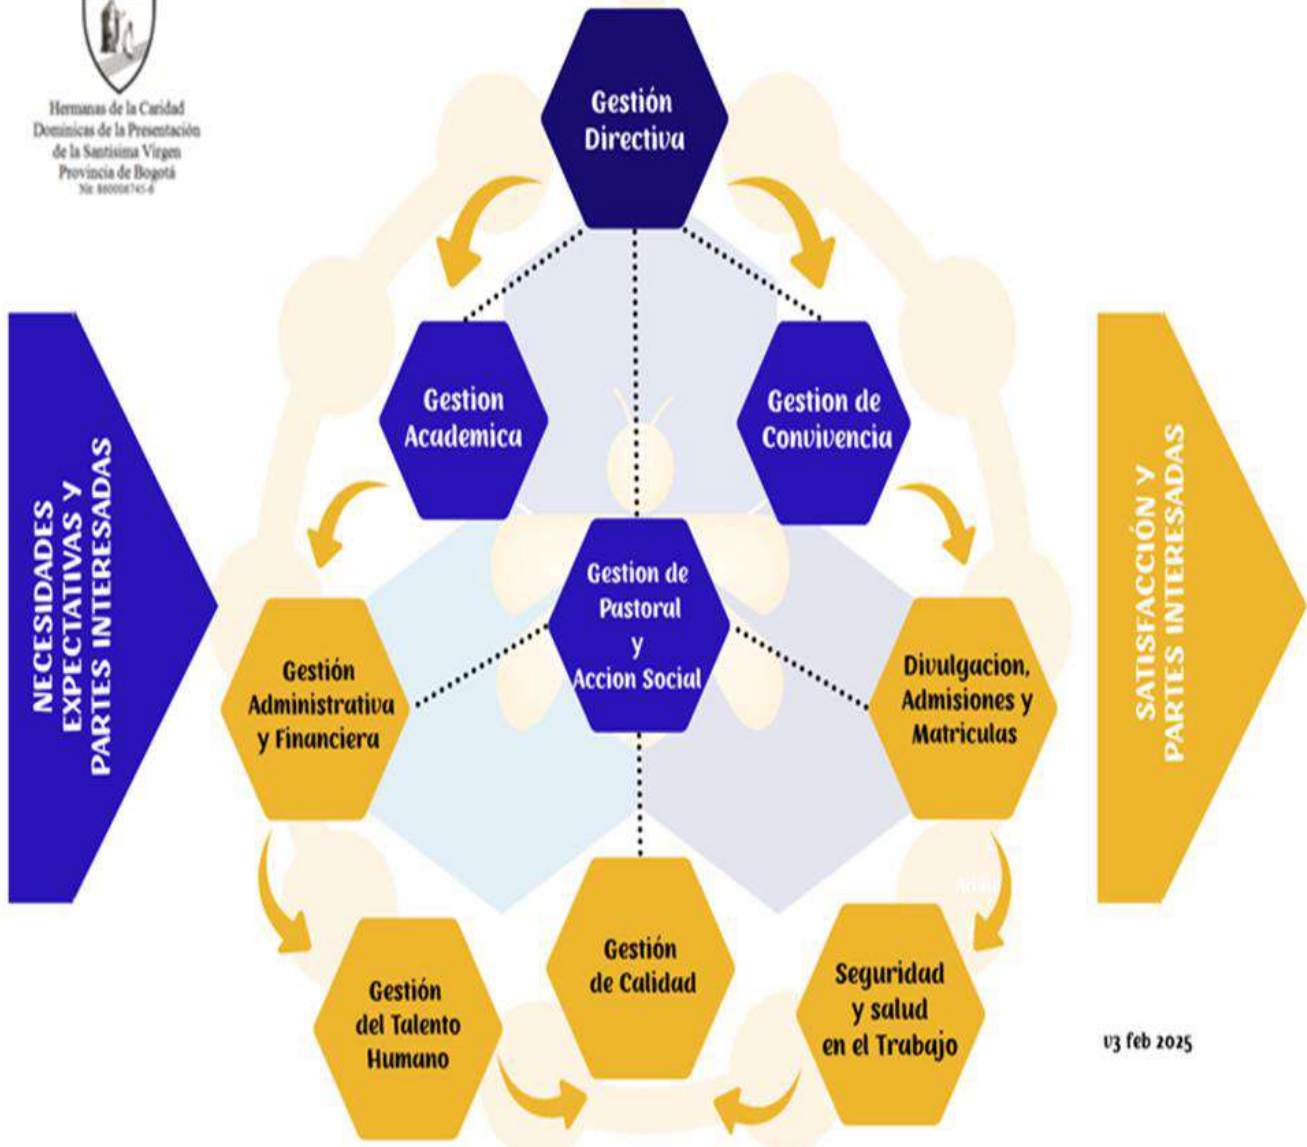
Hermanas de la Caridad
Dominicas de la Presentación
de la Santísima Virgen
Provincia de Bogotá
Nit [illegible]

Gestión Directiva

NECESIDADES EXPECTATIVAS Y PARTES INTERESADAS

Gestion Academica

Gestion de Convivencia

SATISFACCIÓN Y PARTES INTERESADAS

Gestion de Pastoral y Accion Social

Gestión Administrativa y Financiera

Divulgacion, Admisiones y Matriculas

Gestión de Calidad

Gestión del Talento Humano

Seguridad y salud en el Trabajo

v3 feb 2025